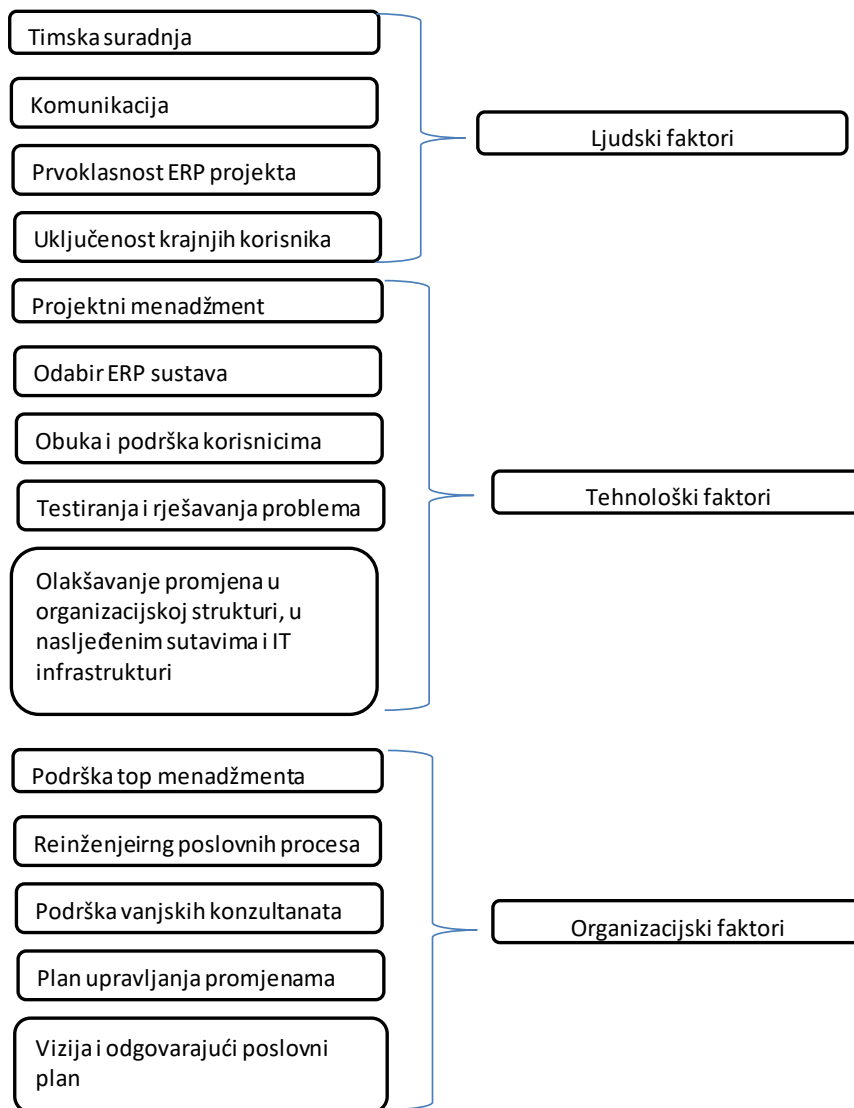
Timska suradnja

Komunikacija

Prvoklasnost ERP projekta

Uključenost krajnjih korisnika

Ljudski faktori

Projektni menadžment

Odabir ERP sustava

Obuka i podrška korisnicima

Testiranja i rješavanja problema

Olakšavanje promjena u organizacijskoj strukturi, u naslijeđenim sutavima i IT infrastrukturi

Tehnološki faktori

Podrška top menadžmenta

Reinženjeirng poslovnih procesa

Podrška vanjskih konzultanata

Plan upravljanja promjenama

Vizija i odgovarajući poslovni plan

Organizacijski faktori